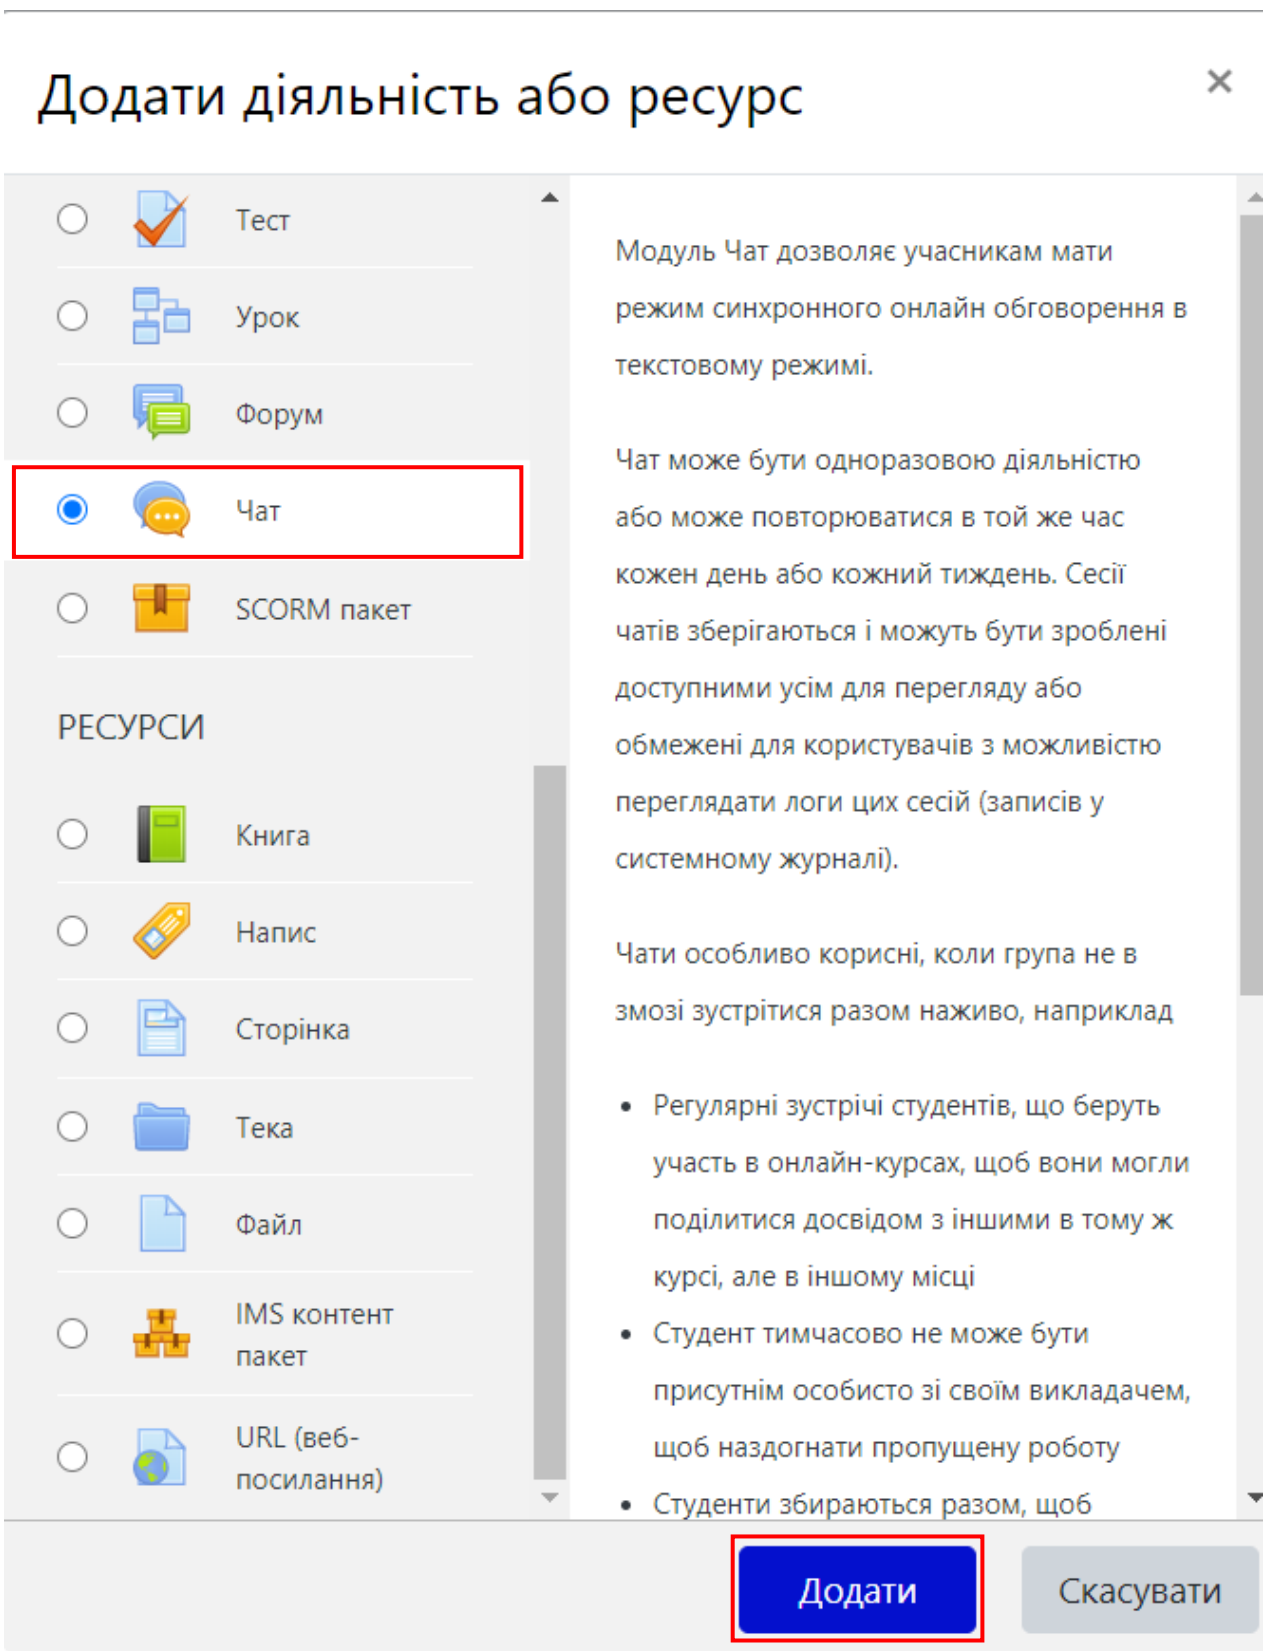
Додати діяльність або ресурс

×

Тест

Урок

Форум

Чат

SCORM пакет

РЕСУРСИ

Книга

Напис

Сторінка

Тека

Файл

IMS контент пакет

URL (веб-посилання)

Модуль Чат дозволяє учасникам мати режим синхронного онлайн обговорення в текстовому режимі.

Чат може бути одноразовою діяльністю або може повторюватися в той же час кожен день або кожний тиждень. Сесії чатів зберігаються і можуть бути зроблені доступними усім для перегляду або обмежені для користувачів з можливістю переглядати логи цих сесій (записів у системному журналі).

Чати особливо корисні, коли група не в змозі зустрітися разом наживо, наприклад

- Регулярні зустрічі студентів, що беруть участь в онлайн-курсах, щоб вони могли поділитися досвідом з іншими в тому ж курсі, але в іншому місці
- Студент тимчасово не може бути присутнім особисто зі своїм викладачем, щоб наздогнати пропущену роботу
- Студенти збираються разом, щоб

Додати

Скасувати